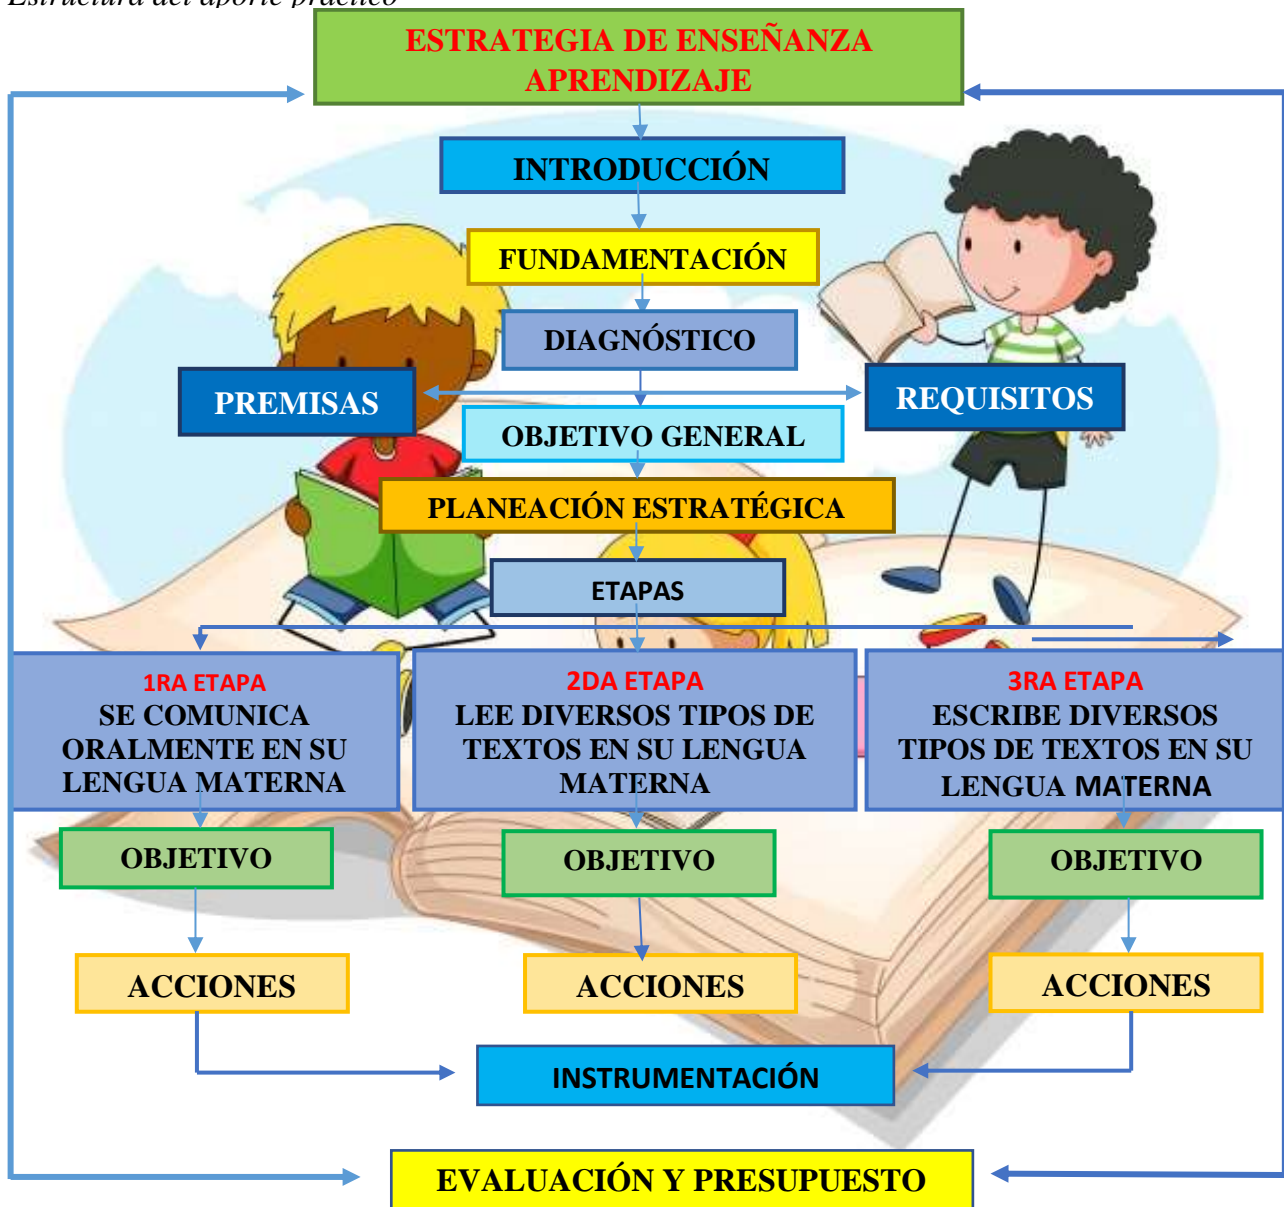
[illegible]

ESTRATEGIA DE ENSEÑANZA APRENDIZAJE

INTRODUCCIÓN

FUNDAMENTACIÓN

DIAGNÓSTICO

PREMISAS

REQUISITOS

OBJETIVO GENERAL

PLANEACIÓN ESTRATÉGICA

ETAPAS

1RA ETAPA
SE COMUNICA ORALMENTE EN SU LENGUA MATERNA

2DA ETAPA
LEE DIVERSOS TIPOS DE TEXTOS EN SU LENGUA MATERNA

3RA ETAPA
ESCRIBE DIVERSOS TIPOS DE TEXTOS EN SU LENGUA MATERNA

OBJETIVO

OBJETIVO

OBJETIVO

ACCIONES

ACCIONES

ACCIONES

INSTRUMENTACIÓN

EVALUACIÓN Y PRESUPUESTO